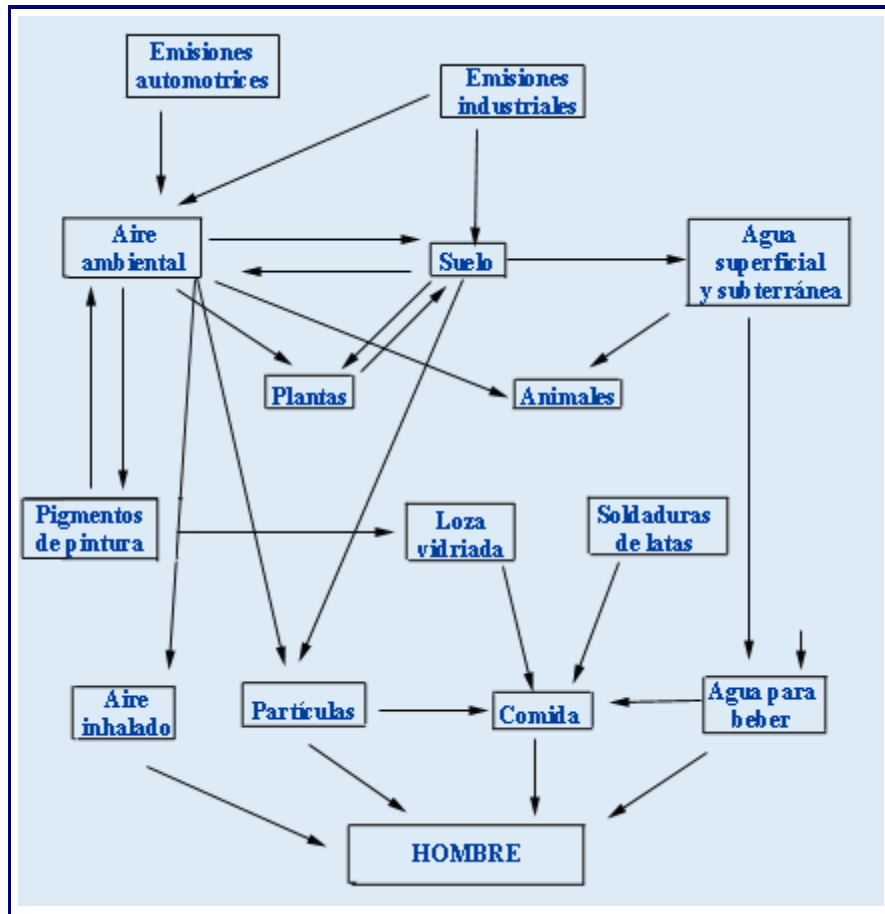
Emisiones automotrices

Emisiones industriales

Aire ambiental

Suelo

Agua superficial y subterránea

Plantas

Animales

Pigmentos de pintura

Loza vidriada

Soldaduras de latas

Aire inhalado

Partículas

Comida

Agua para beber

HOMBRE